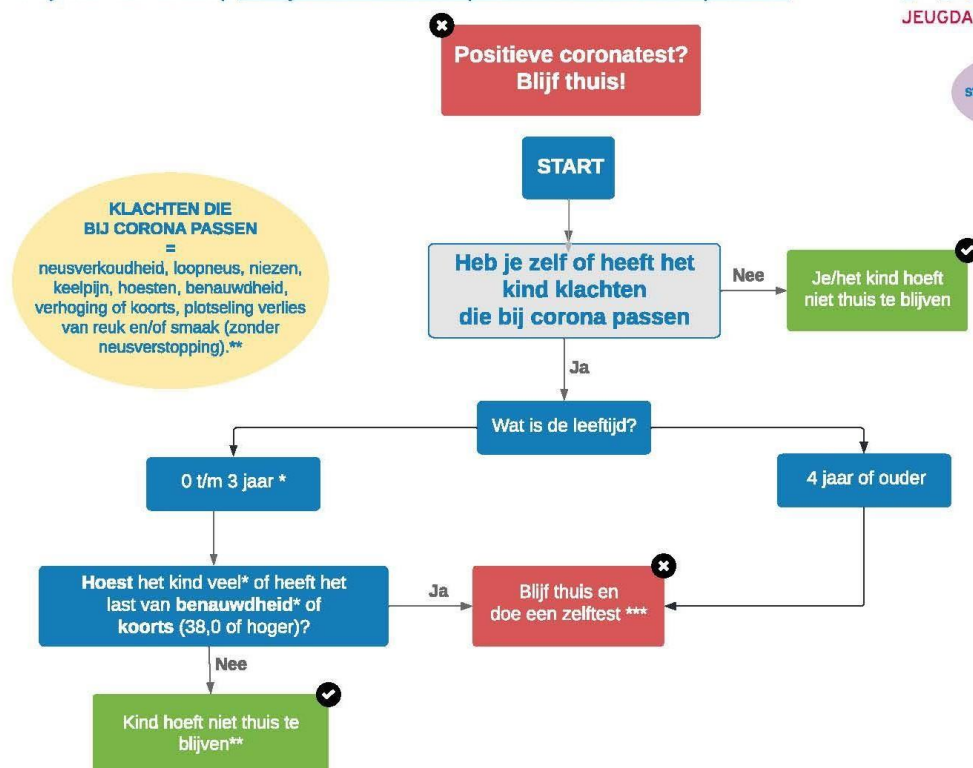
JEUGDA

Positieve coronatest? Blijf thuis!

START

KLACHTEN DIE BIJ CORONA PASSEN = neusverkoudheid, loopneus, niezen, keelpijn, hoesten, benauwdheid, verhoging of koorts, plotseling verlies van reuk en/of smaak (zonder neusverstopping).**

Heb je zelf of heeft het kind klachten die bij corona passen

Nee

Je/het kind hoeft niet thuis te blijven

Ja

Wat is de leeftijd?

0 t/m 3 jaar *

4 jaar of ouder

Hoest het kind veel* of heeft het last van benauwdheid* of koorts (38,0 of hoger)?

Ja

Blijf thuis en doe een zelftest ***

Nee

Kind hoeft niet thuis te blijven**